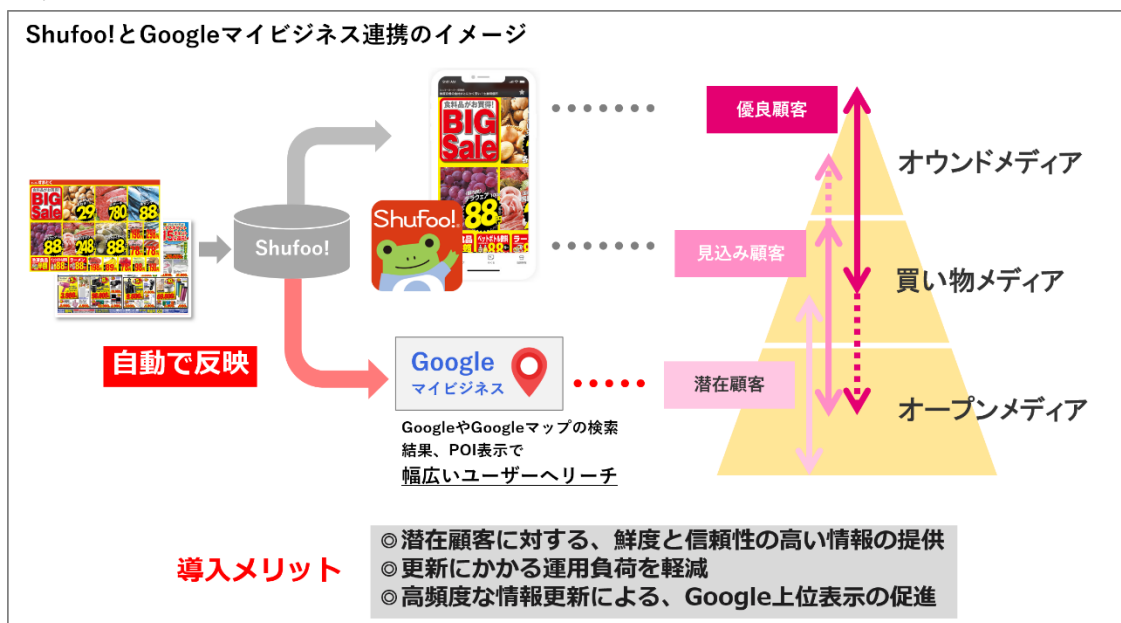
Shufoo!とGoogleマイビジネス連携のイメージ

BIG Sale

Shufoo!

食料品がお買得!
BIG Sale
88

Shufoo!

優良顧客
オウンドメディア
見込み顧客
買い物メディア
潜在顧客
オープンメディア

自動で反映

Google
マイビジネス

GoogleやGoogleマップの検索結果、POI表示で
幅広いユーザーへリーチ

導入メリット
◎潜在顧客に対する、鮮度と信頼性の高い情報の提供
◎更新にかかる運用負荷を軽減
◎高頻度な情報更新による、Google上位表示の促進